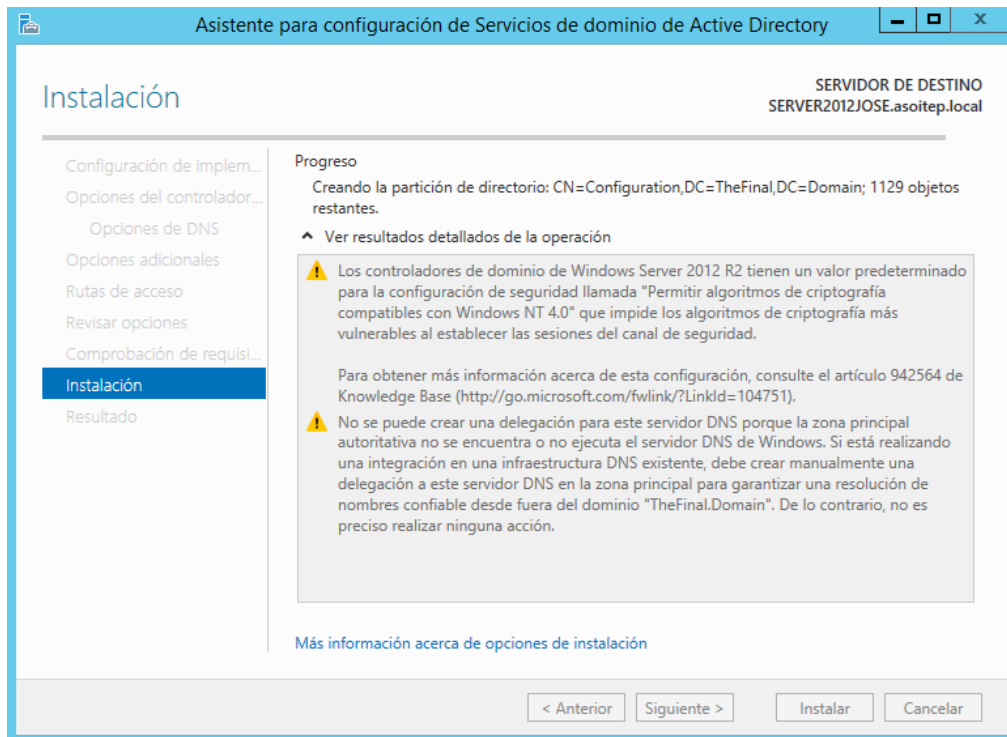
Asistente para configuración de Servicios de dominio de Active Directory

Instalación

SERVIDOR DE DESTINO
SERVER2012JOSE.asoitep.local

Configuración de implem...
Opciones del controlador...
Opciones de DNS
Opciones adicionales
Rutas de acceso
Revisar opciones
Comprobación de requisi...
Instalación
Resultado

Progreso
Creando la partición de directorio: CN=Configuration,DC=TheFinal,DC=Domain; 1129 objetos restantes.

Ver resultados detallados de la operación

Los controladores de dominio de Windows Server 2012 R2 tienen un valor predeterminado para la configuración de seguridad llamada "Permitir algoritmos de criptografía compatibles con Windows NT 4.0" que impide los algoritmos de criptografía más vulnerables al establecer las sesiones del canal de seguridad.

Para obtener más información acerca de esta configuración, consulte el artículo 942564 de Knowledge Base (http://go.microsoft.com/fwlink/?LinkId=104751).

No se puede crear una delegación para este servidor DNS porque la zona principal autoritativa no se encuentra o no ejecuta el servidor DNS de Windows. Si está realizando una integración en una infraestructura DNS existente, debe crear manualmente una delegación a este servidor DNS en la zona principal para garantizar una resolución de nombres confiable desde fuera del dominio "TheFinal.Domain". De lo contrario, no es preciso realizar ninguna acción.

Más información acerca de opciones de instalación

< Anterior
Siguiente >
Instalar
Cancelar